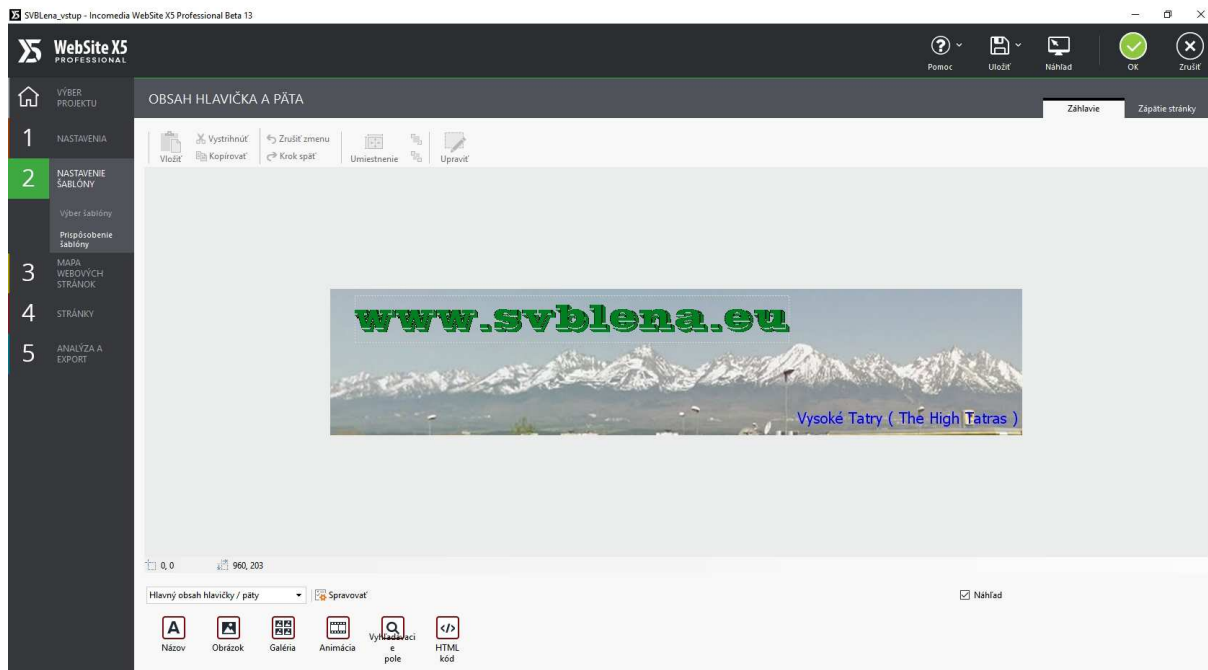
SVBLena_vstup - Incomedia WebSite X5 Professional Beta 13

WebSite X5 PROFESSIONAL

Pomoc Uložiť Náhľad OK Zrušiť

VÝBER PROJEKTU

OBSAH HLAVIČKA A PÄTA

Záhlavie Zápätie stránky

1 NASTAVENIA

2 NASTAVENIE ŠABLÓNY

Výber šablóny

Prispôsobenie šablóny

3 MAPA WEBOVÝCH STRÁNOK

4 STRÁNKY

5 ANALÝZA A EXPORT

Vložiť Vystrihnúť Kopírovať Zrušiť zmenu Krok späť Umiestnenie Upraviť

www.svblena.eu

Vysoké Tatry ( The High Tatras )

0, 0 960, 203

Hlavný obsah hlavičky / päty Spravovať

Náhľad

Názov Obrázok Galéria Animácia Vyhľadávacie pole HTML kód